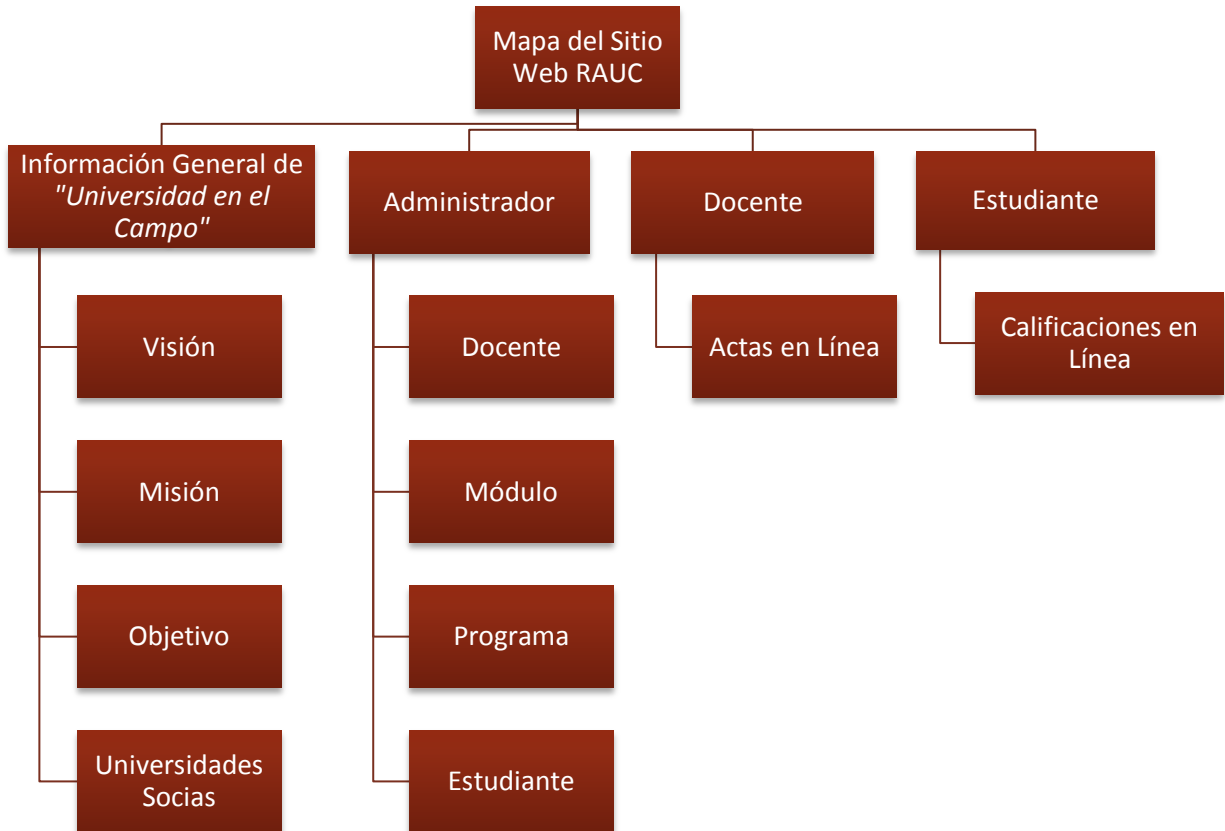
Mapa del Sitio Web RAUC

Información General de "Universidad en el Campo"

Visión

Misión

Objetivo

Universidades Socias

Administrador

Docente

Módulo

Programa

Estudiante

Docente

Actas en Línea

Estudiante

Calificaciones en Línea